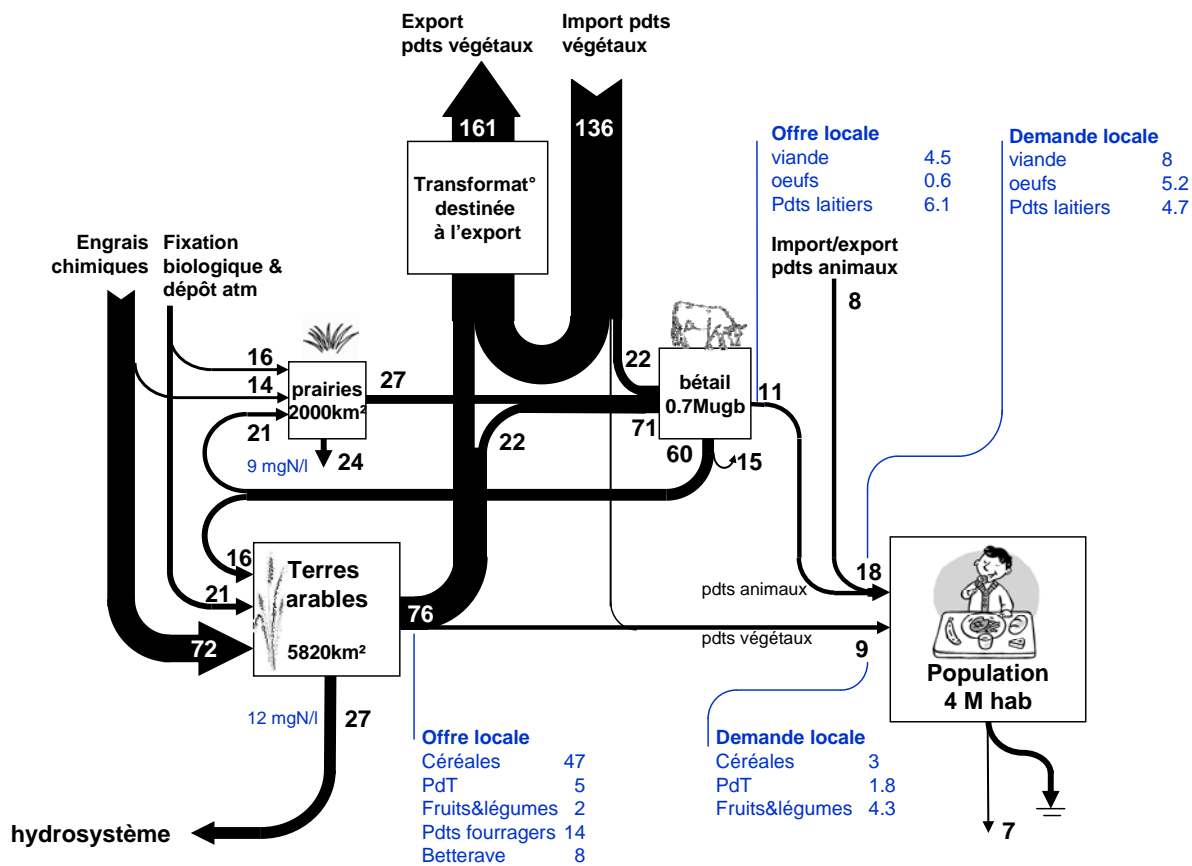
Export pdts végétaux

Import pdts végétaux

161

136

Transformat° destinée à l'export

Offre locale
viande 4.5
oeufs 0.6
Pdts laitiers 6.1

Demande locale
viande 8
oeufs 5.2
Pdts laitiers 4.7

Engrais chimiques

Fixation biologique & dépôt atm

Import/export pdts animaux

8

16

14

prairies 2000km²

27

22

bétail 0.7Mugb

11

21

71

9 mgN/l

24

22

60

15

16

Terres arables

21

72

5820km²

76

pdts animaux

18

pdts végétaux

9

Population 4 M hab

12 mgN/l

27

Offre locale
Céréales 47
PdT 5
Fruits&légumes 2
Pdts fourragers 14
Betterave 8

Demande locale
Céréales 3
PdT 1.8
Fruits&légumes 4.3

hydrosystème

7